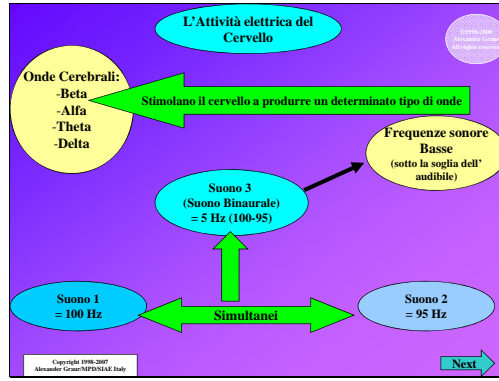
L'Attività elettrica del Cervello

©1998-2007 Alexander Graur All rights reserved

Onde Cerebrali:
-Beta
-Alfa
-Theta
-Delta

Stimolano il cervello a produrre un determinato tipo di onde

Frequenze sonore Basse
(sotto la soglia dell' audibile)

Suono 3
(Suono Binaurale)
= 5 Hz (100-95)

Suono 1
= 100 Hz

Simultanei

Suono 2
= 95 Hz

Copyright 1998-2007
Alexander Graur/MPD/SIAE Italy

Next